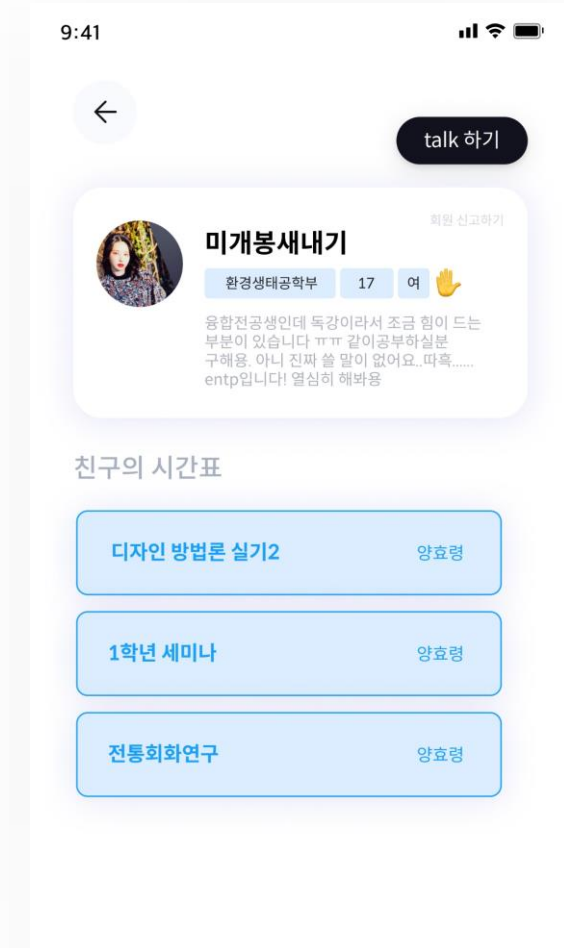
9:41

talk 하기

회원 신고하기

미개봉새내기

환경생태공학부 17 여 ✋

융합전공생인데 독강이라서 조금 힘이 드는 부분이 있습니다 ㅠㅠ 같이공부하실분 구해용. 아니 진짜 쓸 말이 없어요..따흑...... entp입니다! 열심히 해봐용

친구의 시간표

디자인 방법론 실기2 양효령

1학년 세미나 양효령

전통회화연구 양효령